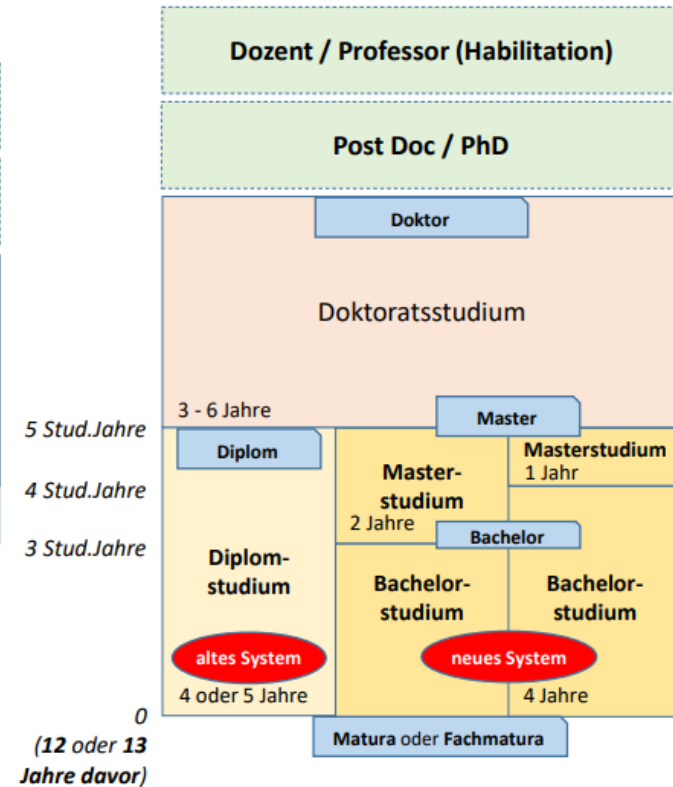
Dozent / Professor (Habilitation)

Post Doc / PhD

Doktor

Doktoratsstudium

3 - 6 Jahre

Master

5 Stud.Jahre

Diplom

Master-studium

Masterstudium
1 Jahr

4 Stud.Jahre

2 Jahre

Bachelor

3 Stud.Jahre

Diplom-studium

Bachelor-studium

Bachelor-studium

altes System

neues System

4 oder 5 Jahre

4 Jahre

0

(12 oder 13 Jahre davor)

Matura oder Fachmatura